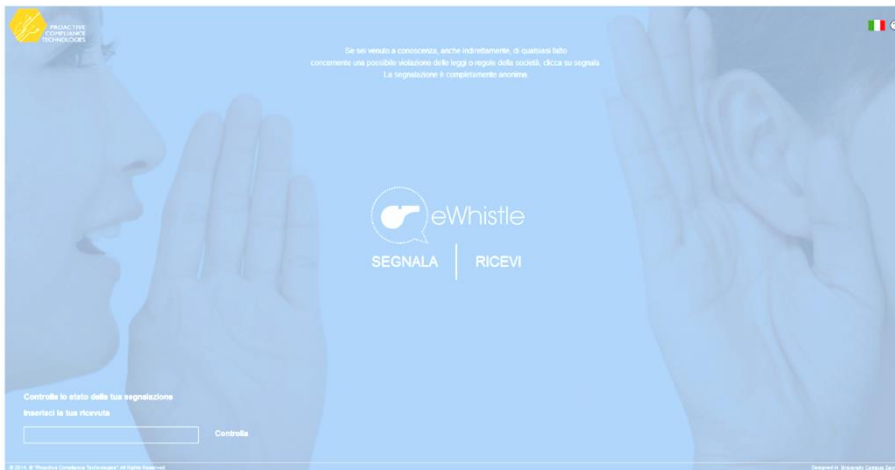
PROACTIVE COMPLIANCE TECHNOLOGIES

Se sei venuto a conoscenza, anche indirettamente, di qualsiasi fatto concernente una possibile violazione delle leggi o regole della società, clicca su segnala. La segnalazione è completamente anonima.

eWhistle

SEGNALA | RICEVI

Controlla lo stato della tua segnalazione

Inserisci la tua ricevuta

Controlla

© 2016 ® "Proactive Compliance Technologies" All Rights Reserved

Designed in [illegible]